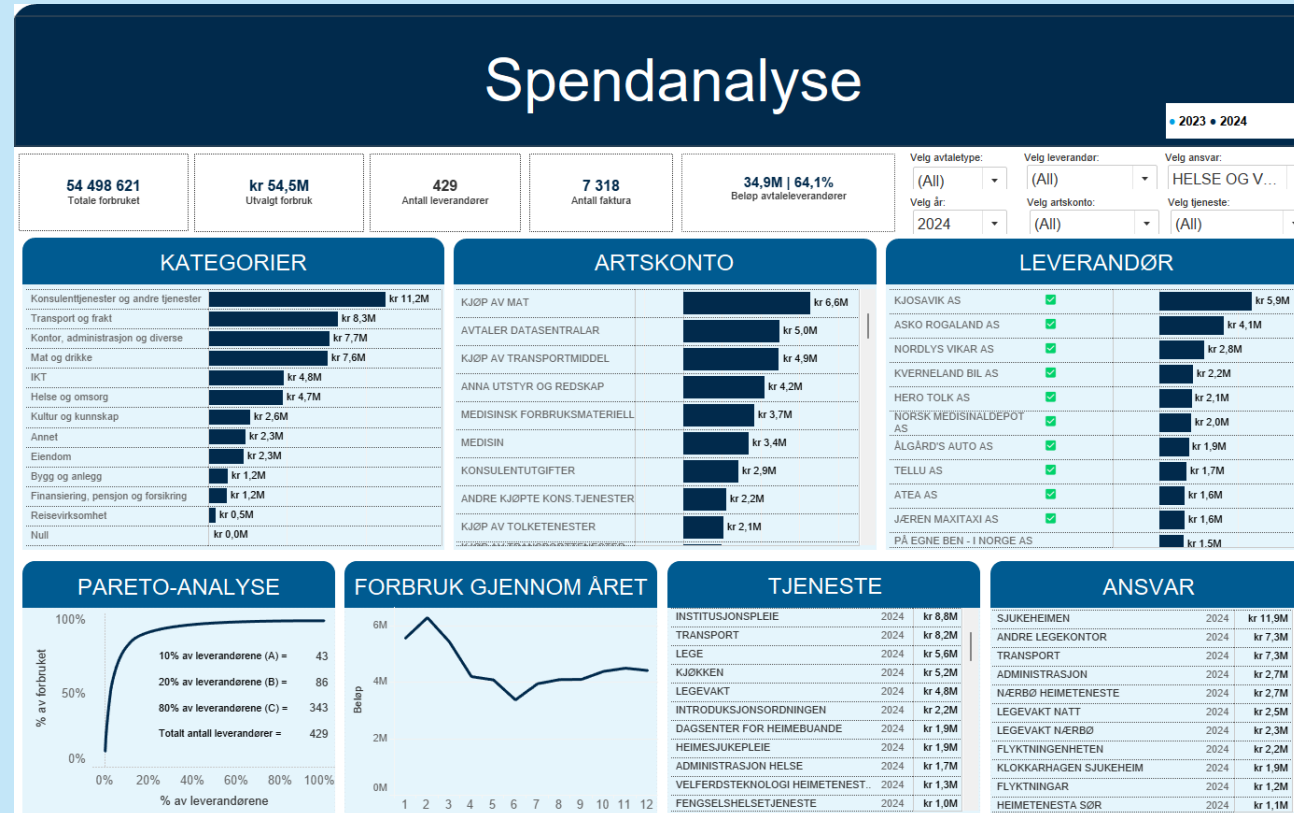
Spendanalyse

• 2023 • 2024

54 498 621
Totale forbruket

kr 54,5M
Utvalgt forbruk

429
Antall leverandører

7 318
Antall faktura

34,9M | 64,1%
Beløp avtaleleverandører

Velg avtaletype: (All)
Velg leverandør: (All)
Velg ansvar: HELSE OG V...
Velg år: 2024
Velg artskonto: (All)
Velg tjeneste: (All)

KATEGORIER

| Kategori | Beløp |
|---|---|
| Konsulenttjenester og andre tjenester | kr 11,2M |
| Transport og frakt | kr 8,3M |
| Kontor, administrasjon og diverse | kr 7,7M |
| Mat og drikke | kr 7,6M |
| IKT | kr 4,8M |
| Helse og omsorg | kr 4,7M |
| Kultur og kunnskap | kr 2,6M |
| Annet | kr 2,3M |
| Eiendom | kr 2,3M |
| Bygg og anlegg | kr 1,2M |
| Finansiering, pensjon og forsikring | kr 1,2M |
| Reisevirksomhet | kr 0,5M |
| Null | kr 0,0M |

ARTSKONTO

| Artskonto | Beløp |
|---|---|
| KJØP AV MAT | kr 6,6M |
| AVTALER DATASENTRALAR | kr 5,0M |
| KJØP AV TRANSPORTMIDDEL | kr 4,9M |
| ANNA UTSTYR OG REDSKAP | kr 4,2M |
| MEDISINSK FORBRUKSMATERIELL | kr 3,7M |
| MEDISIN | kr 3,4M |
| KONSULENTUTGIFTER | kr 2,9M |
| ANDRE KJØPTE KONS.TJENESTER | kr 2,2M |
| KJØP AV TOLKETENESTER | kr 2,1M |

LEVERANDØR

| Leverandør | Beløp |
|---|---|
| KJOSAVIK AS | kr 5,9M |
| ASKO ROGALAND AS | kr 4,1M |
| NORDLYS VIKAR AS | kr 2,8M |
| KVERNELAND BIL AS | kr 2,2M |
| HERO TOLK AS | kr 2,1M |
| NORSK MEDISINALDEPOT AS | kr 2,0M |
| ÅLGÅRD'S AUTO AS | kr 1,9M |
| TELLU AS | kr 1,7M |
| ATEA AS | kr 1,6M |
| JÆREN MAXITAXI AS | kr 1,6M |
| PÅ EGNE BEN - I NORGE AS | kr 1,5M |

PARETO-ANALYSE

100%
50%
0%
% av forbruket
0% 20% 40% 60% 80% 100%
% av leverandørene

10% av leverandørene (A) = 43
20% av leverandørene (B) = 86
80% av leverandørene (C) = 343
Totalt antall leverandører = 429

FORBRUK GJENNOM ÅRET

6M
4M
2M
0M
Beløp
1 2 3 4 5 6 7 8 9 10 11 12

TJENESTE

| Tjeneste | År | Beløp |
|---|---|---|
| INSTITUSJONSPLEIE | 2024 | kr 8,8M |
| TRANSPORT | 2024 | kr 8,2M |
| LEGE | 2024 | kr 5,6M |
| KJØKKEN | 2024 | kr 5,2M |
| LEGEVAKT | 2024 | kr 4,8M |
| INTRODUKSJONSORDNINGEN | 2024 | kr 2,2M |
| DAGSENTER FOR HEIMEBUANDE | 2024 | kr 1,9M |
| HEIMESJUKEPLEIE | 2024 | kr 1,9M |
| ADMINISTRASJON HELSE | 2024 | kr 1,7M |
| VELFERDSTEKNOLOGI HEIMETENEST.. | 2024 | kr 1,3M |
| FENGSELSHELSETJENESTE | 2024 | kr 1,0M |

ANSVAR

| Ansvar | År | Beløp |
|---|---|---|
| SJUKEHEIMEN | 2024 | kr 11,9M |
| ANDRE LEGEKONTOR | 2024 | kr 7,3M |
| TRANSPORT | 2024 | kr 7,3M |
| ADMINISTRASJON | 2024 | kr 2,7M |
| NÆRBØ HEIMETENESTE | 2024 | kr 2,7M |
| LEGEVAKT NATT | 2024 | kr 2,5M |
| LEGEVAKT NÆRBØ | 2024 | kr 2,3M |
| FLYKTNINGENHETEN | 2024 | kr 2,2M |
| KLOKKARHAGEN SJUKEHEIM | 2024 | kr 1,9M |
| FLYKTNINGAR | 2024 | kr 1,2M |
| HEIMETENESTA SØR | 2024 | kr 1,1M |